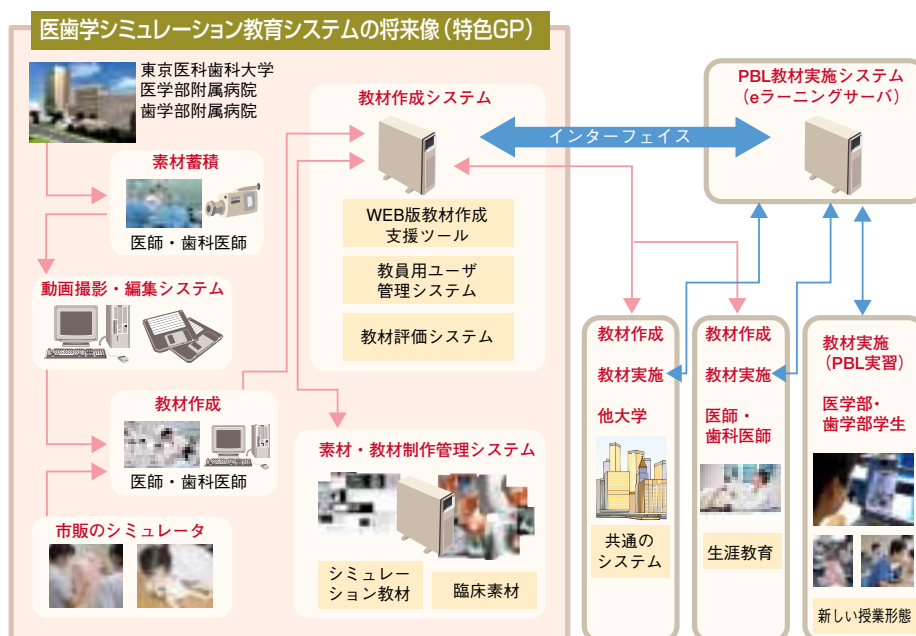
医歯学シミュレーション教育システムの将来像（特色GP）

東京医科歯科大学
医学部附属病院
歯学部附属病院

素材蓄積
医師・歯科医師

動画撮影・編集システム

教材作成
医師・歯科医師

市販のシミュレータ

教材作成システム
WEB版教材作成支援ツール
教員用ユーザ管理システム
教材評価システム

インターフェイス

PBL教材実施システム
（eラーニングサーバ）

素材・教材制作管理システム
シミュレーション教材
臨床素材

教材作成
教材実施
他大学
共通のシステム

教材作成
教材実施
医師・歯科医師
生涯教育

教材実施
（PBL実習）
医学部・歯学部学生
新しい授業形態